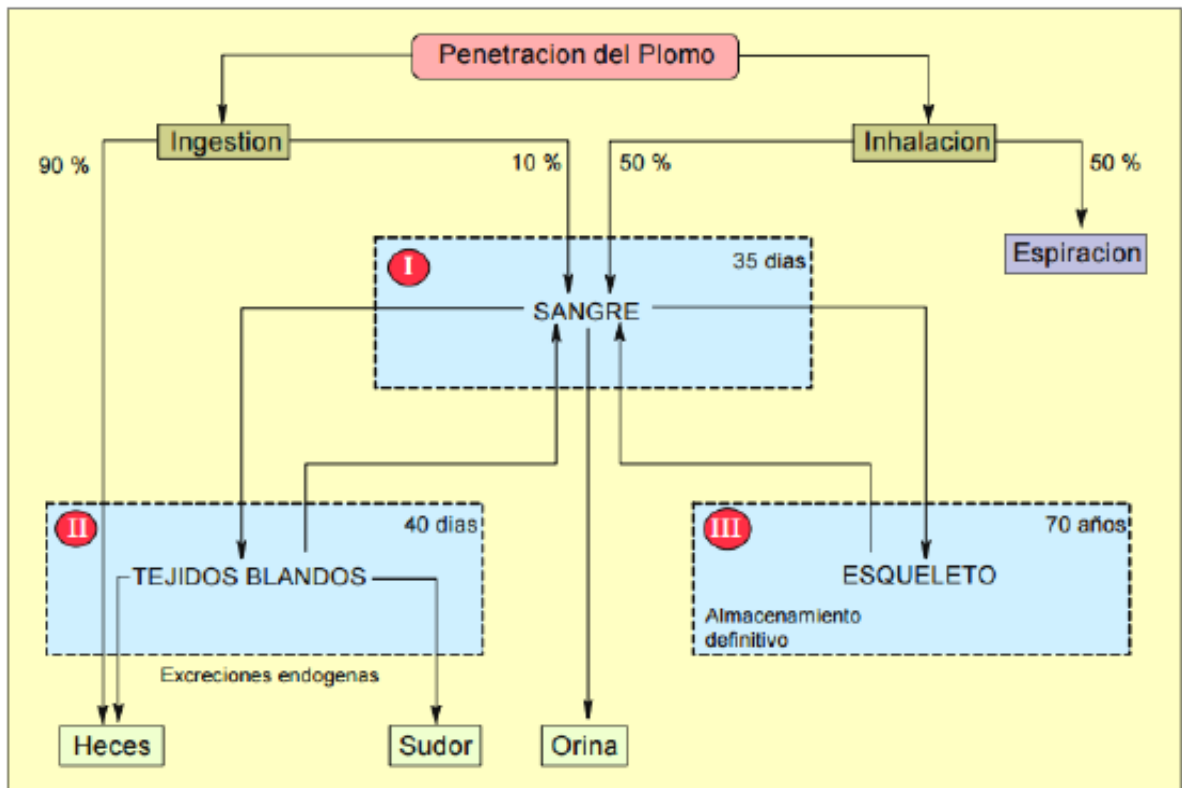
Penetracion del Plomo

Ingestion

90 %

10 %

Inhalacion

50 %

50 %

Espiracion

I

35 dias

SANGRE

II

40 dias

TEJIDOS BLANDOS

Excreciones endogenas

III

70 años

ESQUELETO

Almacenamiento definitivo

Heces

Sudor

Orina